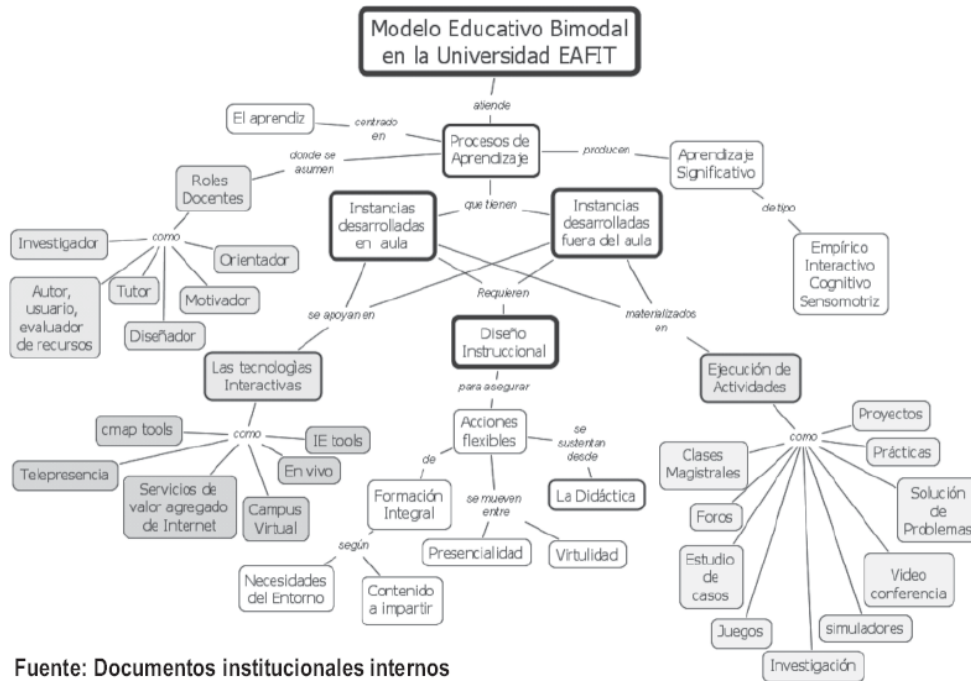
Modelo Educativo Bimodal en la Universidad EAFIT

atiende

El aprendiz

centrado en

Procesos de Aprendizaje

producen

Aprendizaje Significativo

de tipo

Empírico Interactivo Cognitivo Sensomotriz

donde se asumen

Roles Docentes

como

Investigador

Orientador

Autor, usuario, evaluador de recursos

Tutor

Motivador

Diseñador

que tienen

Instancias desarrolladas en aula

Instancias desarrolladas fuera del aula

Requieren

se apoyan en

materializados en

Diseño Instruccional

para asegurar

Las tecnologìas Interactivas

como

cmap tools

IE tools

Telepresencia

En vivo

Servicios de valor agregado de Internet

Campus Virtual

Acciones flexibles

de

se sustentan desde

La Didáctica

Formación Integral

según

Necesidades del Entorno

Contenido a impartir

se mueven entre

Presencialidad

Virtulidad

Ejecución de Actividades

como

Proyectos

Clases Magistrales

Prácticas

Foros

Solución de Problemas

Estudio de casos

Video conferencia

Juegos

simuladores

Investigación

Fuente: Documentos institucionales internos